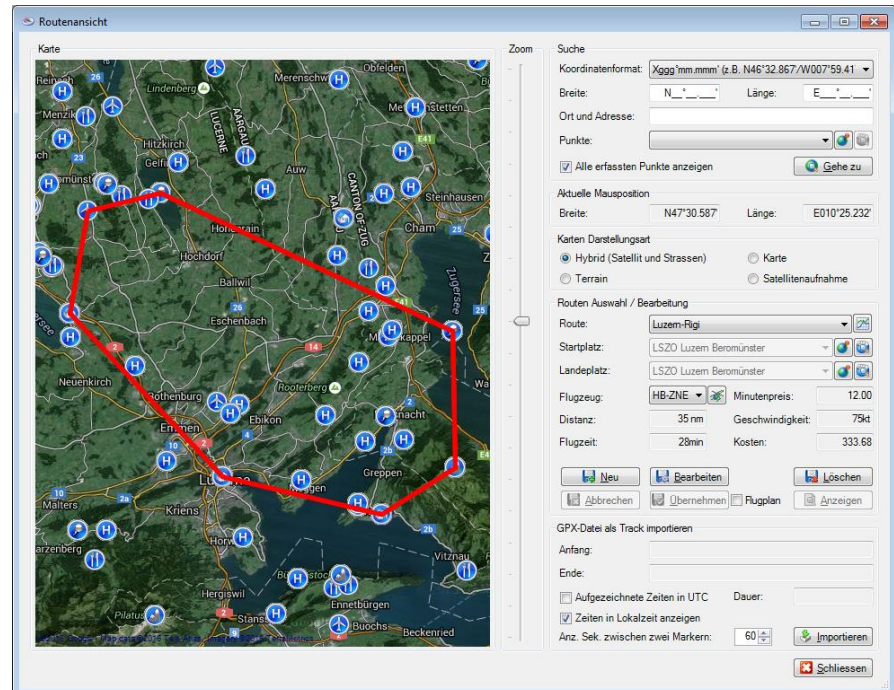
Routenansicht

Karte

Zoom

Suche
Koordinatenformat: Xggg°mm.mmm' (z.B. N46°32.867'/W007°59.41
Breite: N__°__.__' Länge: E__°__.__'
Ort und Adresse:
Punkte:
Alle erfassten Punkte anzeigen
Gehe zu

Aktuelle Mausposition
Breite: N47°30.587' Länge: E010°25.232'

Karten Darstellungsart
Hybrid (Satellit und Strassen)
Karte
Terrain
Satellitenaufnahme

Routen Auswahl / Bearbeitung
Route: Luzern-Rigi
Startplatz: LSZO Luzern Beromünster
Landeplatz: LSZO Luzern Beromünster
Flugzeug: HB-ZNE
Minutenpreis: 12.00
Distanz: 35 nm
Geschwindigkeit: 75kt
Flugzeit: 28min
Kosten: 333.68
Neu
Bearbeiten
Löschen
Abbrechen
Übernehmen
Flugplan
Anzeigen

GPX-Datei als Track importieren
Anfang:
Ende:
Aufgezeichnete Zeiten in UTC
Dauer:
Zeiten in Lokalzeit anzeigen
Anz. Sek. zwischen zwei Markern: 60
Importieren

Schliessen

Reinach
Menziken
Merenschwand
Obfelden
Lindenberg
Mettmenstetten
Hitzkirch
Gelfingen
LUCERNE
AARGAU
Auw
CANTON OF ZUG
Steinhausen
Hohenrain
Cham
Hochdorf
Ballwil
Zugersee
Eschenbach
Mettmenstetten
Küssnacht
Neuenkirch
Rothenburg
Rooterberg
Emmen
Ebikon
Luzern
Greppen
Malters
Kriens
Horw
Vitznau
Hergiswil
Ennetbürgen
Pilatus
Stans
Buochs
Beckenried
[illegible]